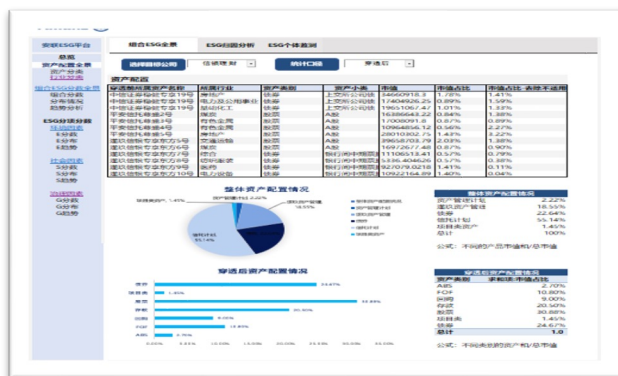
安联ESG平台

总览
资产配置全景
资产分类
行业分类

组合ESG全景 ESG归因分析 ESG个体查询

选择理财公司 | 信银理财 | 统计口径 | 穿透后

资产配置

| 穿透前底层资产名称 | 所属行业 | 资产类别 | 资产小类 | 市值 | 市值占比 | 表现不适用 |
|---|---|---|---|---|---|---|
| 中信证券稳健专享19号 | 房地产 | 债券 | 上交所公司债 | 34660918.3 | 1.78% | 1.41% |
| 中信证券稳健专享19号 | 电力及公用事业 | 债券 | 上交所公司债 | 17404926.25 | 0.89% | 1.59% |
| 中信证券稳健专享19号 | 基础化工 | 债券 | 上交所公司债 | 19651067.47 | 1.01% | 1.33% |
| 平安信托稳健4号 | 煤炭 | 股票 | A股 | 16386643.22 | 0.84% | 1.88% |
| 平安信托稳健4号 | 有色金属 | 股票 | A股 | 17008091.8 | 0.87% | 0.89% |
| 平安信托稳健4号 | 有色金属 | 股票 | A股 | 10964856.12 | 0.56% | 2.27% |
| 平安信托稳健4号 | 房地产 | 股票 | A股 | 28610302.75 | 1.47% | 3.22% |
| 中信证券稳健专享10号 | 交通运输 | 债券 | 上交所公司债 | 39658703.79 | 2.03% | 1.38% |
| 中信证券稳健专享10号 | 煤炭 | 债券 | 上交所公司债 | 16972677.49 | 0.87% | 1.27% |
| 中信证券稳健专享10号 | 纺织服装 | 债券 | 银行间中期票据 | 11106513.41 | 0.57% | 0.79% |
| 中信证券稳健专享10号 | 钢铁 | 债券 | 银行间中期票据 | 5336404626 | 0.27% | 0.38% |
| 中信证券稳健专享10号 | 医药 | 债券 | 银行间中期票据 | 9270790218 | 0.48% | 0.11% |
| 中信证券稳健专享10号 | 电力设备 | 债券 | 银行间中期票据 | 10922164.89 | 1.40% | 0.04% |

整体资产配置情况

资产管理计划 2.22%
基础资产配置 18.55%
信托计划 55.14%
现金 1.40%
公募基金 22.69%

| 整体资产配置情况 | |
|---|---|
| 资产管理计划 | 2.22% |
| 基础资产配置 | 18.55% |
| 债券 | 22.64% |
| 信托计划 | 55.14% |
| 现金及其他 | 1.4% |
| 总计 | 100% |

公式：不同资产市值/总市值

穿透后资产配置情况

| 穿透后资产配置情况 | |
|---|---|
| 资产类别 | 求和项:市值占比 |
| A股 | 2.70% |
| FOF | 10.80% |
| 货币 | 9.00% |
| 存款 | 20.50% |
| 股票 | 30.88% |
| 现金类 | 1.45% |
| 债券 | 24.67% |
| 总计 | 1.0 |

公式：不同穿透后资产/总资产

24.67% 1.45% 30.88% 20.50% 9.00% 10.80% 2.70%
0.00% 5.00% 10.00% 15.00% 20.00% 25.00% 30.00% 35.00%